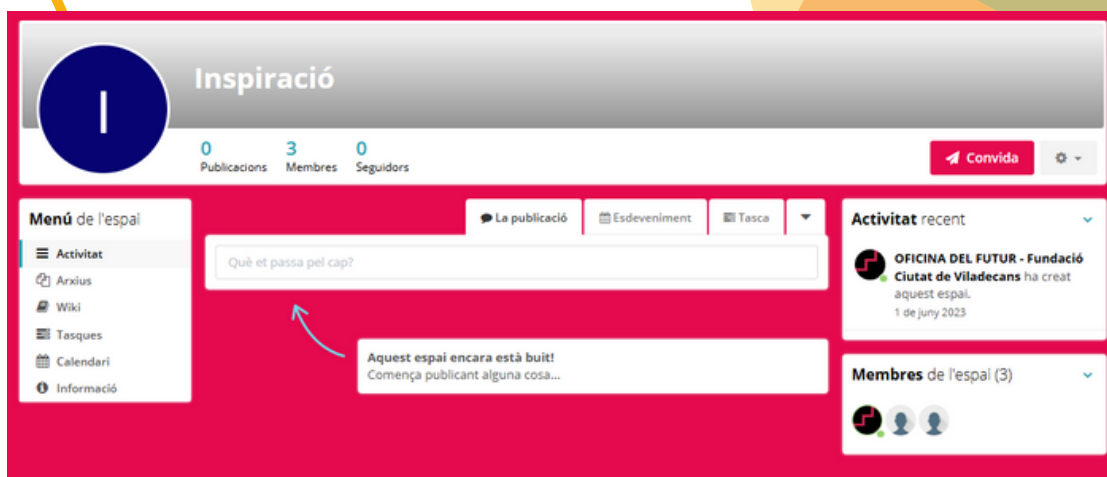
I

Inspiració

0 Publicacions 3 Membres 0 Seguidors

Convida

Menú de l'espai

Activitat
Arxius
Wiki
Tasques
Calendari
Informació

La publicació | Esdeveniment | Tasca

Què et passa pel cap?

Aquest espai encara està buit!
Comença publicant alguna cosa...

Activitat recent

OFICINA DEL FUTUR - Fundació Ciutat de Viladecans ha creat aquest espai.
1 de juny 2023

Membres de l'espai (3)